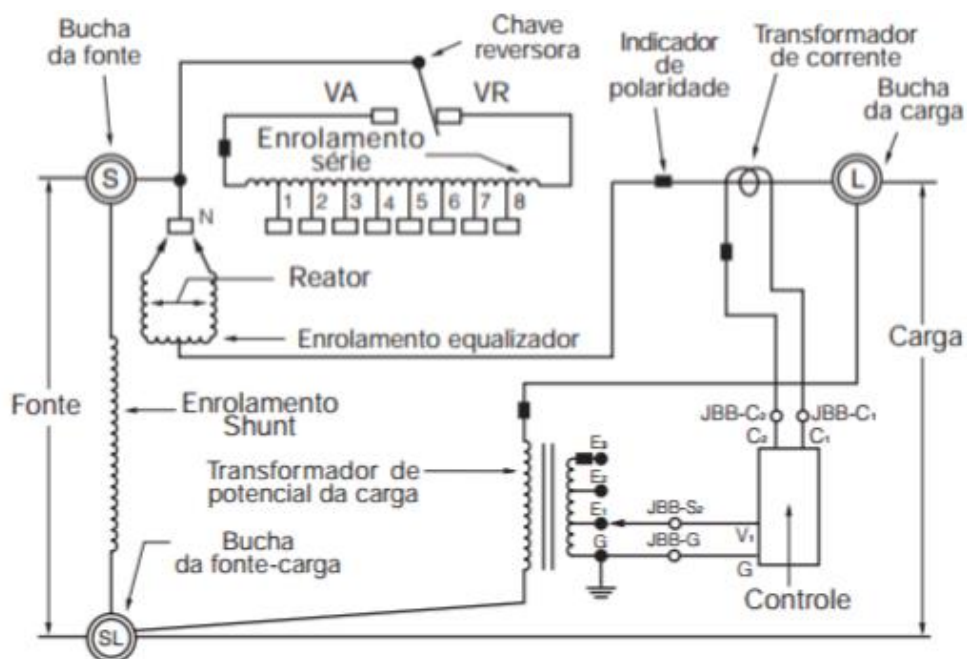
Bucha da fonte

Chave reversora

Indicador de polaridade

Transformador de corrente

Bucha da carga

VA

VR

Enrolamento série

S

N

1 2 3 4 5 6 7 8

L

Reator

Enrolamento equalizador

Carga

Fonte

Enrolamento Shunt

JBB-C₂

JBB-C₁

C₂

C₁

Transformador de potencial da carga

E₃

E₂

E₁

JBB-S₂

G

JBB-G

V₁

G

Bucha da fonte-carga

Controle

SL